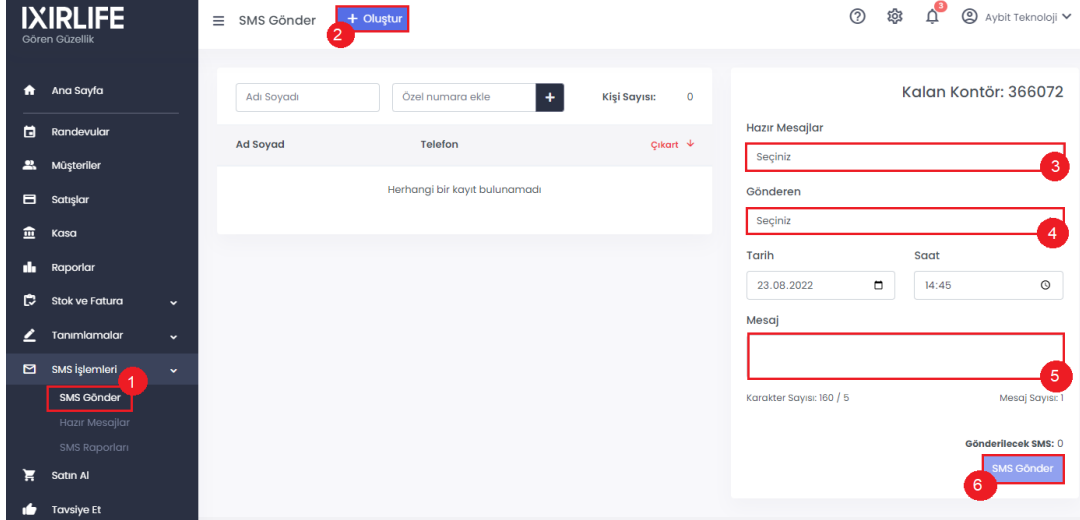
IXIRLIFE
Gören Güzellik

Ana Sayfa
Randevular
Müşteriler
Satışlar
Kasa
Raporlar
Stok ve Fatura
Tanımlamalar
SMS İşlemleri
1
SMS Gönder
Hazır Mesajlar
SMS Raporları
Satın Al
Tavsiye Et

SMS Gönder
+ Oluştur
2

3
Aybit Teknoloji

Adı Soyadı
Özel numara ekle
+
Kişi Sayısı: 0

| Ad Soyad | Telefon | Çıkart |
|---|---|---|
| Herhangi bir kayıt bulunamadı | | |

Kalan Kontör: 366072

Hazır Mesajlar
Seçiniz
3

Gönderen
Seçiniz
4

Tarih
23.08.2022

Saat
14:45

Mesaj
5

Karakter Sayısı: 160 / 5
Mesaj Sayısı: 1

Gönderilecek SMS: 0
SMS Gönder
6